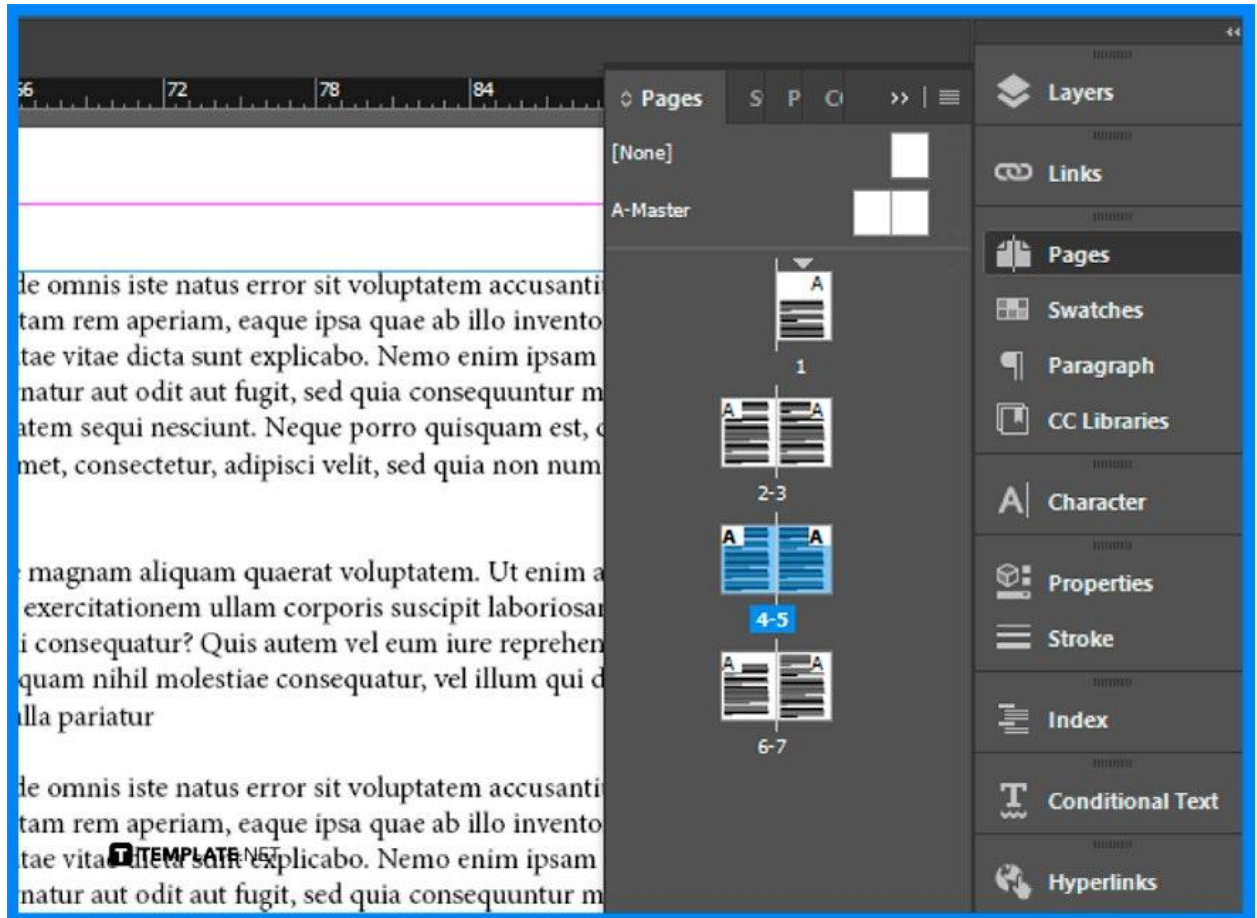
66 72 78 84

Pages S P C ››

[None]

A-Master

A

1

A A

2-3

A A

4-5

A A

6-7

Layers

Links

Pages

Swatches

Paragraph

CC Libraries

Character

Properties

Stroke

Index

Conditional Text

Hyperlinks

de omnis iste natus error sit voluptatem accusanti tam rem aperiam, eaque ipsa quae ab illo invento tae vitae dicta sunt explicabo. Nemo enim ipsam natur aut odit aut fugit, sed quia consequuntur m atem sequi nesciunt. Neque porro quisquam est, c met, consectetur, adipisci velit, sed quia non num

magnam aliquam quaerat voluptatem. Ut enim a exercitationem ullam corporis suscipit laboriosa i consequatur? Quis autem vel eum iure reprehen quam nihil molestiae consequatur, vel illum qui d lla pariatur

de omnis iste natus error sit voluptatem accusanti tam rem aperiam, eaque ipsa quae ab illo invento tae vitae dicta sunt explicabo. Nemo enim ipsam natur aut odit aut fugit, sed quia consequuntur m

TEMPLATE.NET